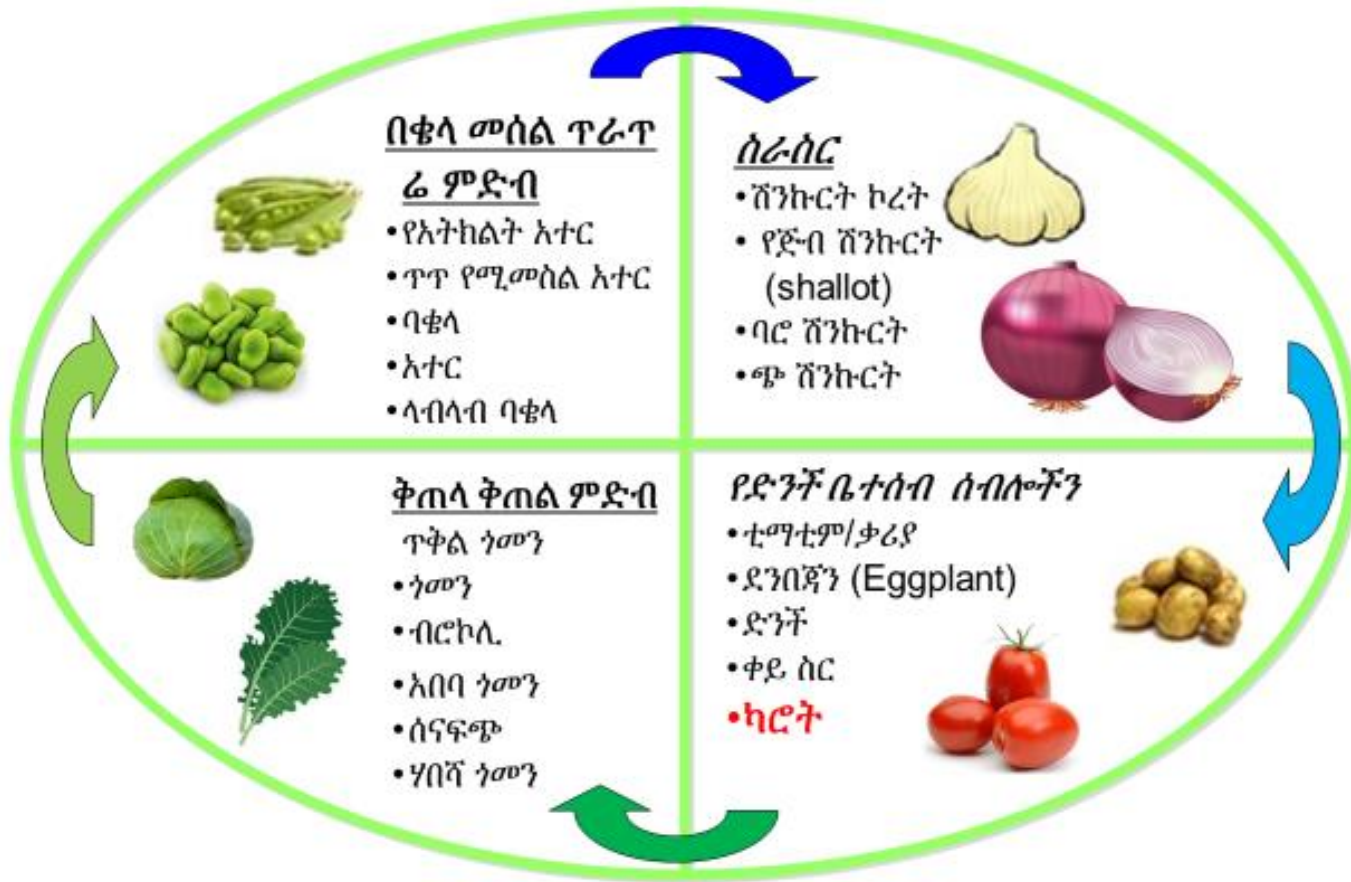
በቈላ መሰል ጥራጥሬ ምድብ
•የአትክልት አተር
•ጥጥ የሚመስል አተር
•ባቄላ
•አተር
•ላብላብ ባቄላ

ስራስር
•ሽንኩርት ኮረት
• የጅብ ሽንኩርት (shallot)
•ባሮ ሽንኩርት
•ጭ ሽንኩርት

ቅጠላ ቅጠል ምድብ
ጥቅል ጎመን
•ጎመን
•ብሮኮሊ
•አበባ ጎመን
•ሰናፍጭ
•ሃበሻ ጎመን

የድንች ቤተሰብ ሰብሎችን
•ቲማቲም/ቃሪያ
•ደንበጃን (Eggplant)
•ድንች
•ቀይ ስር
•ካሮት